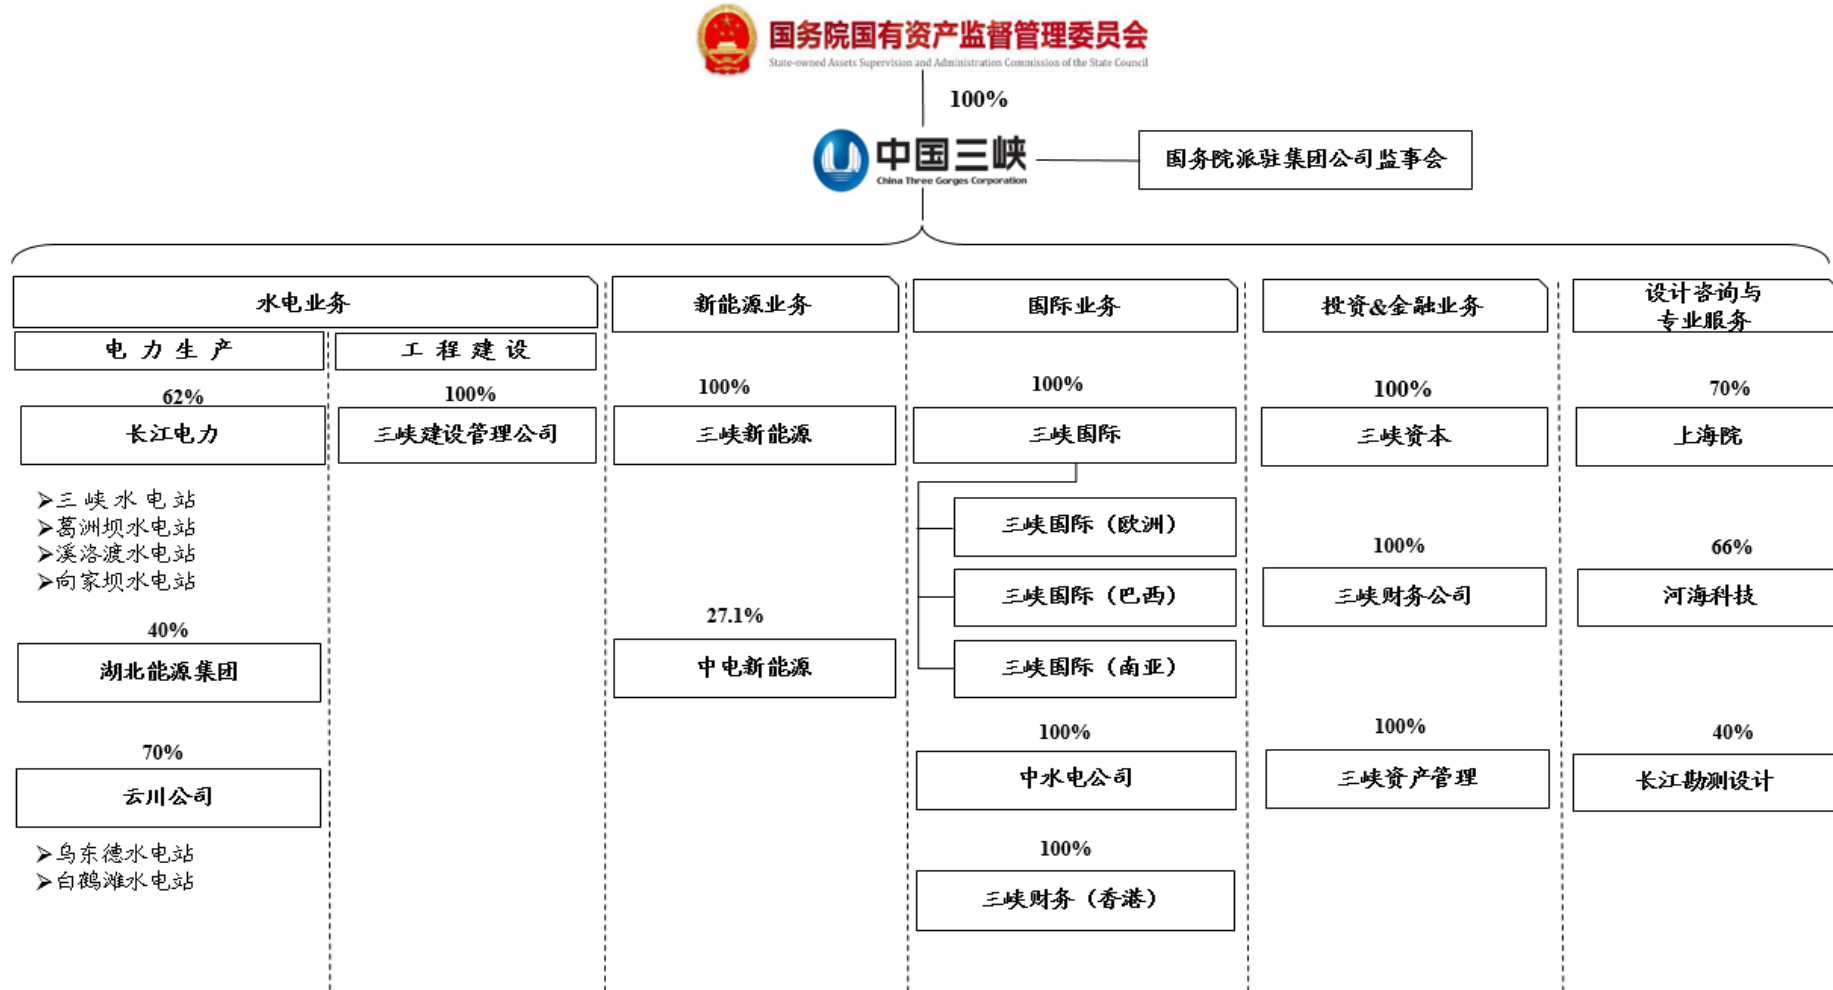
国务院国有资产监督管理委员会
State-owned Assets Supervision and Administration Commission of the State Council

100%

中国三峡
China Three Gorges Corporation

国务院派驻集团公司监事会

水电业务

电力生产

62%
长江电力

➢三峡水电站
➢葛洲坝水电站
➢溪洛渡水电站
➢向家坝水电站

40%
湖北能源集团

70%
云川公司

➢乌东德水电站
➢白鹤滩水电站

工程建设

100%
三峡建设管理公司

新能源业务

100%
三峡新能源

27.1%
中电新能源

国际业务

100%
三峡国际

三峡国际（欧洲）

三峡国际（巴西）

三峡国际（南亚）

100%
中水电公司

100%
三峡财务（香港）

投资&金融业务

100%
三峡资本

100%
三峡财务公司

100%
三峡资产管理

设计咨询与专业服务

70%
上海院

66%
河海科技

40%
长江勘测设计